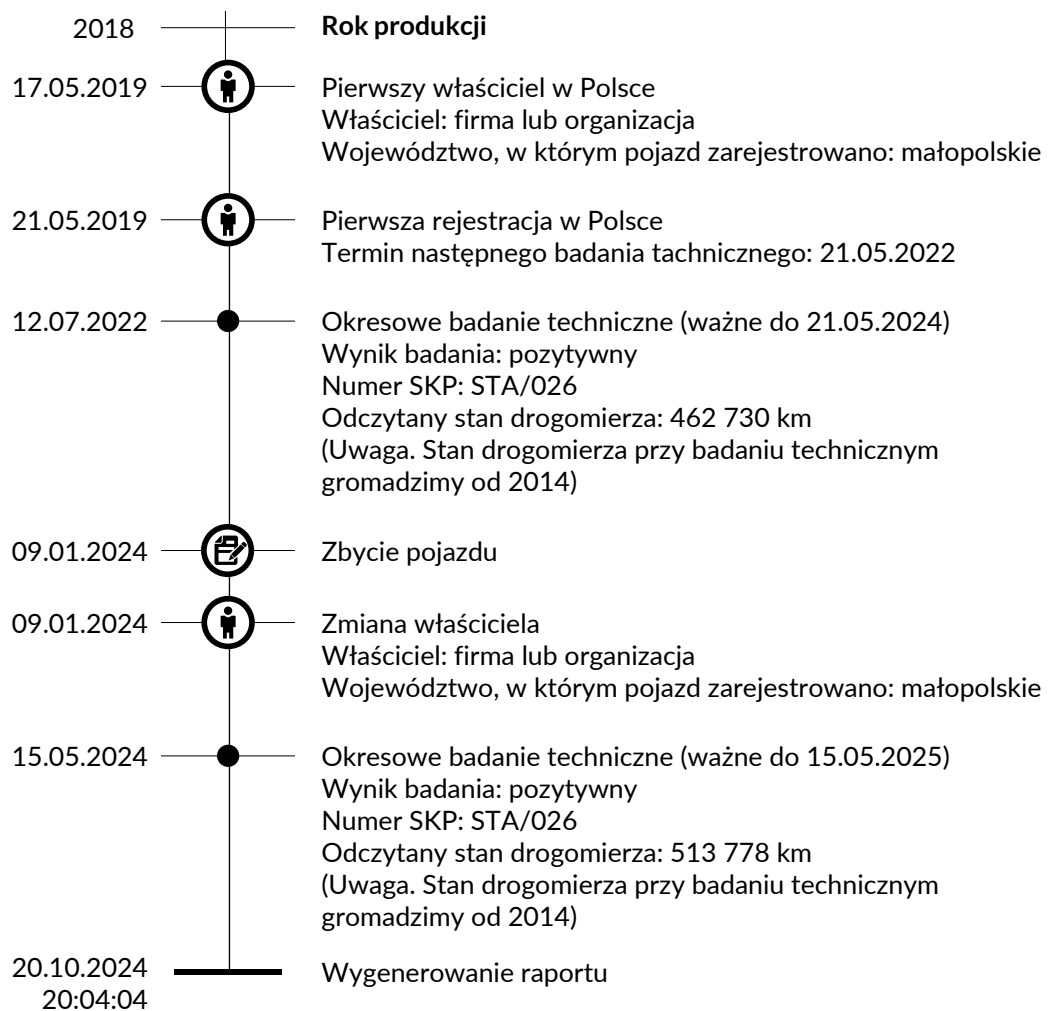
2018 **Rok produkcji**

17.05.2019 Pierwszy właściciel w Polsce
Właściciel: firma lub organizacja
Województwo, w którym pojazd zarejestrowano: małopolskie

21.05.2019 Pierwsza rejestracja w Polsce
Termin następnego badania technicznego: 21.05.2022

12.07.2022 Okresowe badanie techniczne (ważne do 21.05.2024)
Wynik badania: pozytywny
Numer SKP: STA/026
Odczytany stan drogomierza: 462 730 km
(Uwaga. Stan drogomierza przy badaniu technicznym gromadzimy od 2014)

09.01.2024 Zbycie pojazdu

09.01.2024 Zmiana właściciela
Właściciel: firma lub organizacja
Województwo, w którym pojazd zarejestrowano: małopolskie

15.05.2024 Okresowe badanie techniczne (ważne do 15.05.2025)
Wynik badania: pozytywny
Numer SKP: STA/026
Odczytany stan drogomierza: 513 778 km
(Uwaga. Stan drogomierza przy badaniu technicznym gromadzimy od 2014)

20.10.2024
20:04:04 Wygenerowanie raportu